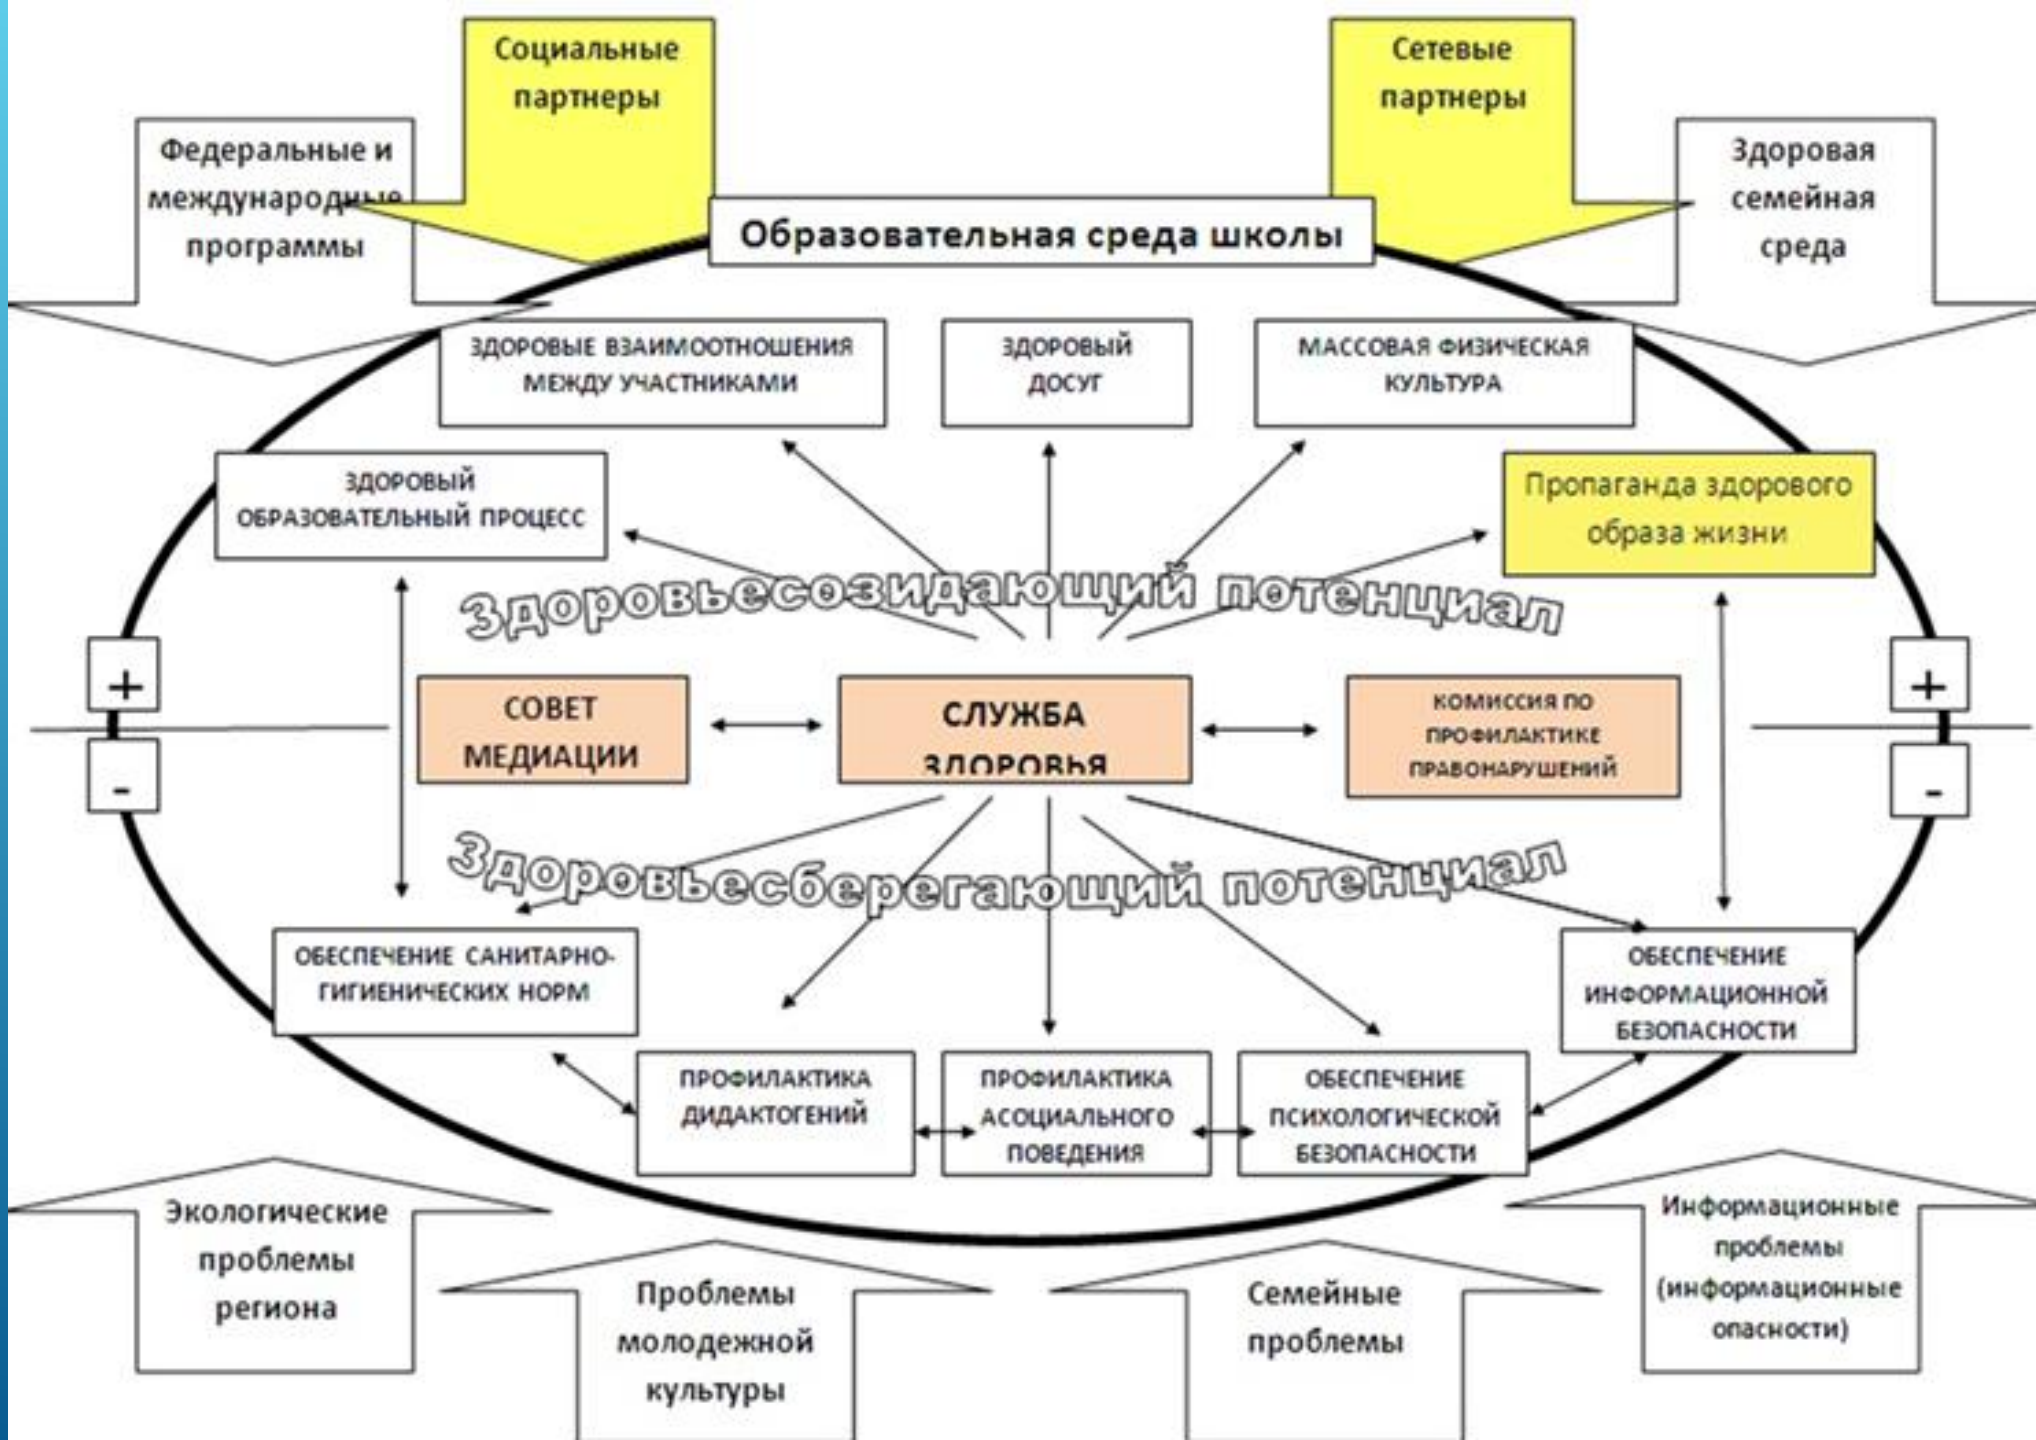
Социальные партнеры

Сетевые партнеры

Федеральные и международные программы

Здоровая семейная среда

Образовательная среда школы

ЗДОРОВЫЕ ВЗАИМООТНОШЕНИЯ МЕЖДУ УЧАСТНИКАМИ

ЗДОРОВЫЙ ДОСУГ

МАССОВАЯ ФИЗИЧЕСКАЯ КУЛЬТУРА

ЗДОРОВЫЙ ОБРАЗОВАТЕЛЬНЫЙ ПРОЦЕСС

Пропаганда здорового образа жизни

Здоровьесозидающий потенциал

+

-

СОВЕТ МЕДИАЦИИ

СЛУЖБА ЗДОРОВЬЯ

КОМИССИЯ ПО ПРОФИЛАКТИКЕ ПРАВОНАРУШЕНИЙ

+

-

Здоровьесберегающий потенциал

ОБЕСПЕЧЕНИЕ САНИТАРНО-ГИГИЕНИЧЕСКИХ НОРМ

ОБЕСПЕЧЕНИЕ ИНФОРМАЦИОННОЙ БЕЗОПАСНОСТИ

ПРОФИЛАКТИКА ДИДАКТОГЕНИЙ

ПРОФИЛАКТИКА АСОЦИАЛЬНОГО ПОВЕДЕНИЯ

ОБЕСПЕЧЕНИЕ ПСИХОЛОГИЧЕСКОЙ БЕЗОПАСНОСТИ

Экологические проблемы региона

Проблемы молодежной культуры

Семейные проблемы

Информационные проблемы (информационные опасности)